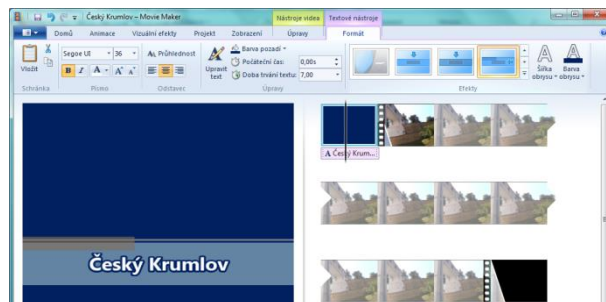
Český Krumlov - Movie Maker

Nástroje videa

Textové nástroje

Domů

Animace

Vizuální efekty

Projekt

Zobrazení

Úpravy

Formát

Vložit

Schránka

Segoe UI

36

Průhlednost

B

I

A

Písmo

Odstavec

Upravit text

Barva pozadí

Počáteční čas:

0,00s

Doba trvání textu:

7,00

Úpravy

Efekty

Šířka obrysu

Barva obrysu

A Český Krum...

Český Krumlov